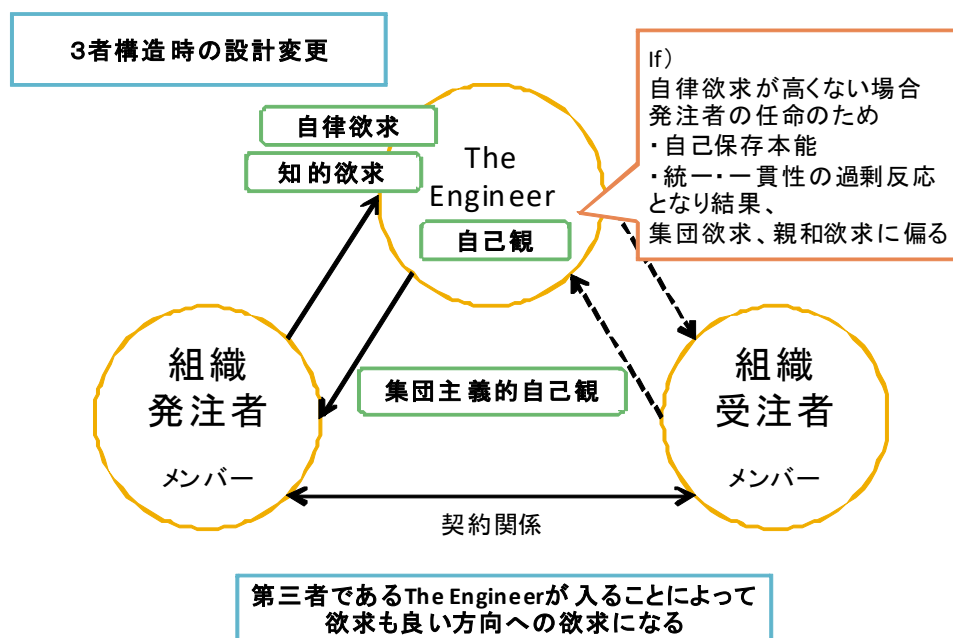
3者構造時の設計変更

If）
自律欲求が高くない場合
発注者の任命のため
・自己保存本能
・統一・一貫性の過剰反応となり結果、
集団欲求、親和欲求に偏る

自律欲求
知的欲求

The Engineer
自己観

組織
発注者
メンバー

集団主義的自己観

組織
受注者
メンバー

契約関係

第三者であるThe Engineerが入ることによって
欲求も良い方向への欲求になる